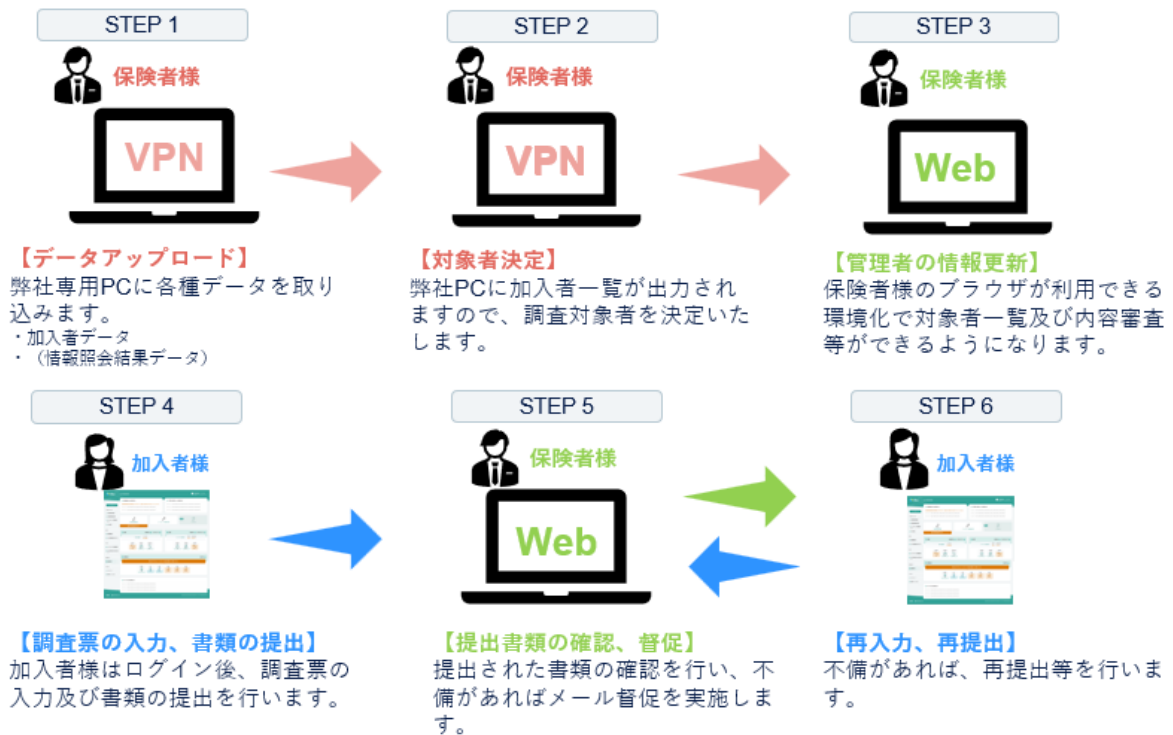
STEP 1

保険者様

VPN

【データアップロード】
弊社専用PCに各種データを取り込みます。
・加入者データ
・（情報照会結果データ）

STEP 2

保険者様

VPN

【対象者決定】
弊社PCに加入者一覧が出力されますので、調査対象者を決定いたします。

STEP 3

保険者様

Web

【管理者の情報更新】
保険者様のブラウザが利用できる環境化で対象者一覧及び内容審査等ができるようになります。

STEP 4

加入者様

【調査票の入力、書類の提出】
加入者様はログイン後、調査票の入力及び書類の提出を行います。

STEP 5

保険者様

Web

【提出書類の確認、督促】
提出された書類の確認を行い、不備があればメール督促を実施します。

STEP 6

加入者様

【再入力、再提出】
不備があれば、再提出等を行います。